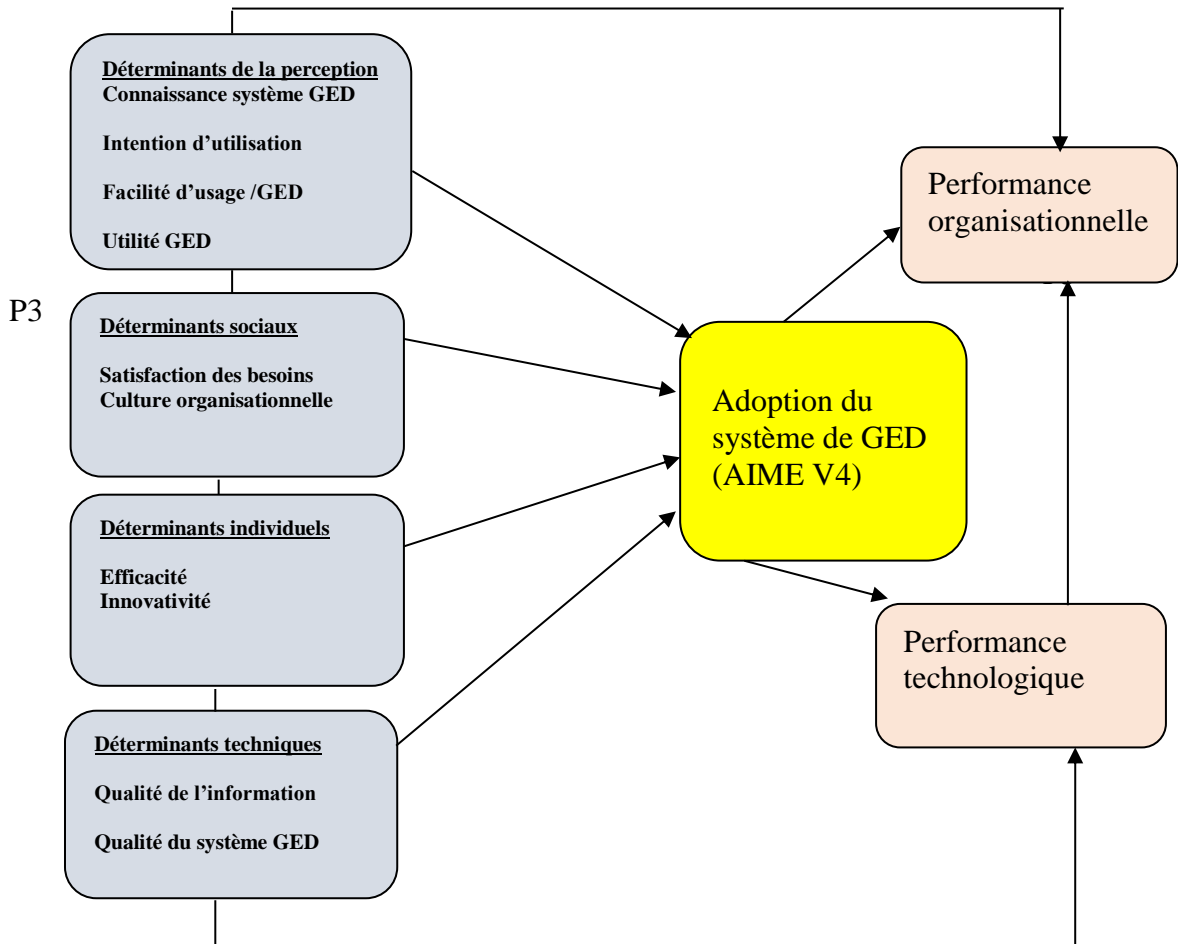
Déterminants de la perception
Connaissance système GED

Intention d'utilisation

Facilité d'usage /GED

Utilité GED

P3

Déterminants sociaux

Satisfaction des besoins
Culture organisationnelle

Déterminants individuels

Efficacité
Innovativité

Déterminants techniques

Qualité de l'information

Qualité du système GED

Adoption du système de GED (AIME V4)

Performance organisationnelle

Performance technologique